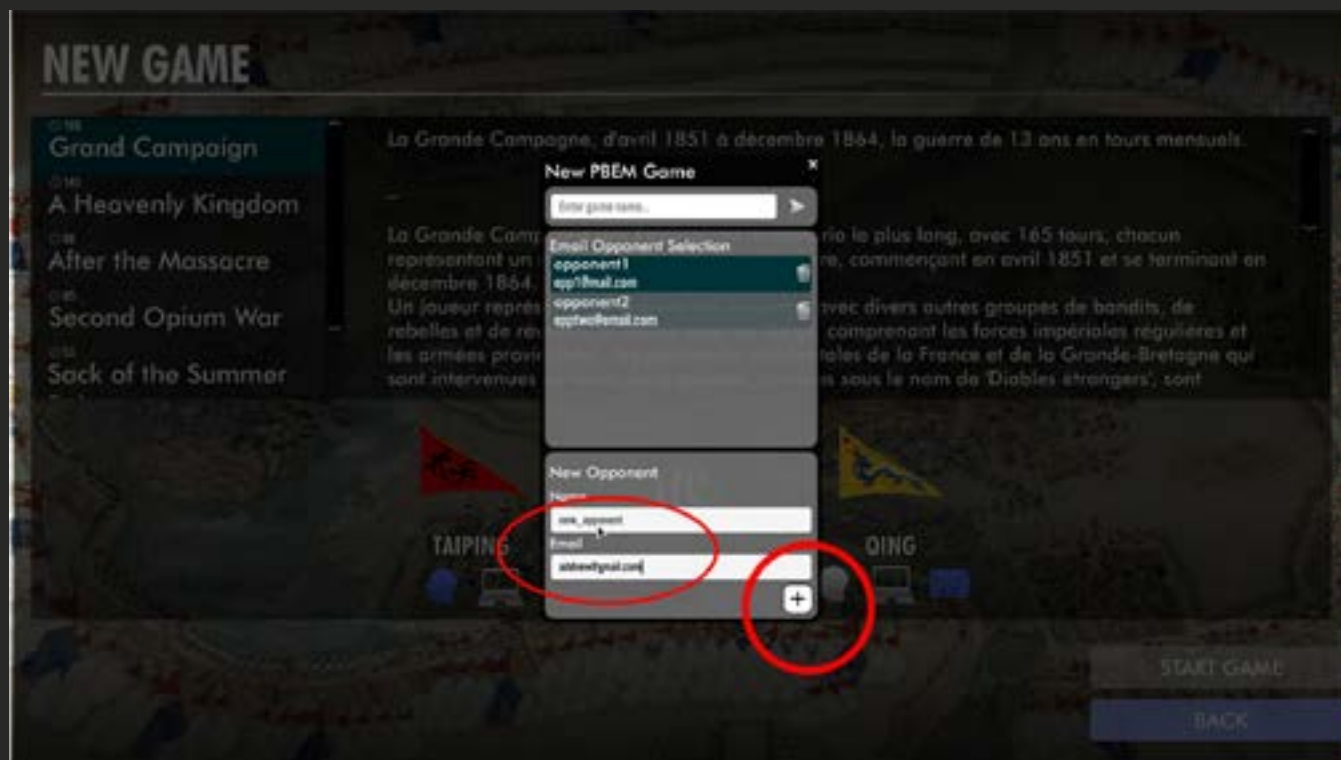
NEW GAME

Grand Campaign
A Heavenly Kingdom
After the Massacre
Second Opium War
Sack of the Summer

La Grande Campagne, d'avril 1851 à décembre 1864, la guerre de 13 ans en tours mensuels.

La Grande Camp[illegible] rio le plus long, avec 165 tours, chacun représentant un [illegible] re, commençant en avril 1851 et se terminant en décembre 1864.
Un joueur représ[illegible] vec divers autres groupes de bandits, de rebelles et de ré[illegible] comprenant les forces impériales régulières et les armées provi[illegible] tales de la France et de la Grande-Bretagne qui sont intervenues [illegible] n sous le nom de 'Diables etrangers', sont

New PBEM Game
Enter game name...
Email Opponent Selection
opponent1
opp1@mail.com
opponent2
opptwo@email.com
New Opponent
Name
new_opponent
Email
addnew@gmail.com

TAIPING
QING

START GAME
BACK